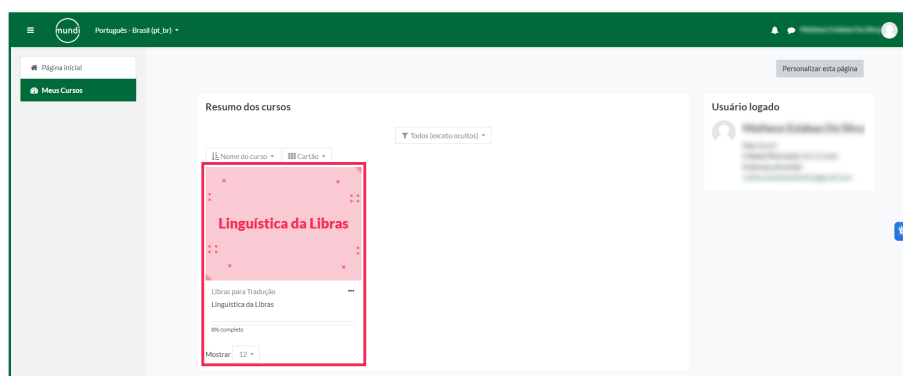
mundi Português - Brasil (pt_br)

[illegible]

Página inicial
Meus Cursos

Personalizar esta página

Resumo dos cursos

Todos (exceto ocultos)

Nome do curso
Cartão

Linguística da Libras

Libras para Tradução
Linguística da Libras

0% completo

Mostrar 12

Usuário logado

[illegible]